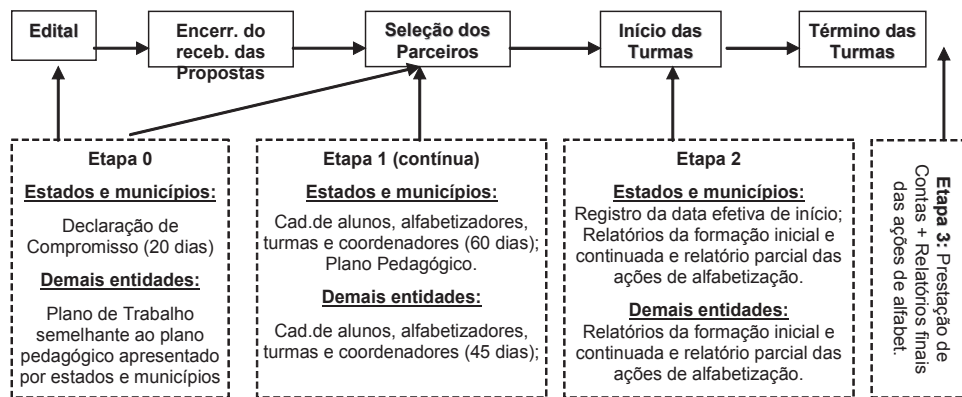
Edital

Encerr. do receb. das Propostas

Seleção dos Parceiros

Início das Turmas

Término das Turmas

Etapa 0

Estados e municípios:

Declaração de Compromisso (20 dias)

Demais entidades:

Plano de Trabalho semelhante ao plano pedagógico apresentado por estados e municípios

Etapa 1 (contínua)

Estados e municípios:

Cad.de alunos, alfabetizadores, turmas e coordenadores (60 dias); Plano Pedagógico.

Demais entidades:

Cad.de alunos, alfabetizadores, turmas e coordenadores (45 dias);

Etapa 2

Estados e municípios:

Registro da data efetiva de início; Relatórios da formação inicial e continuada e relatório parcial das ações de alfabetização.

Demais entidades:

Relatórios da formação inicial e continuada e relatório parcial das ações de alfabetização.

Etapa 3: Prestação de Contas + Relatórios finais das ações de alfabet.